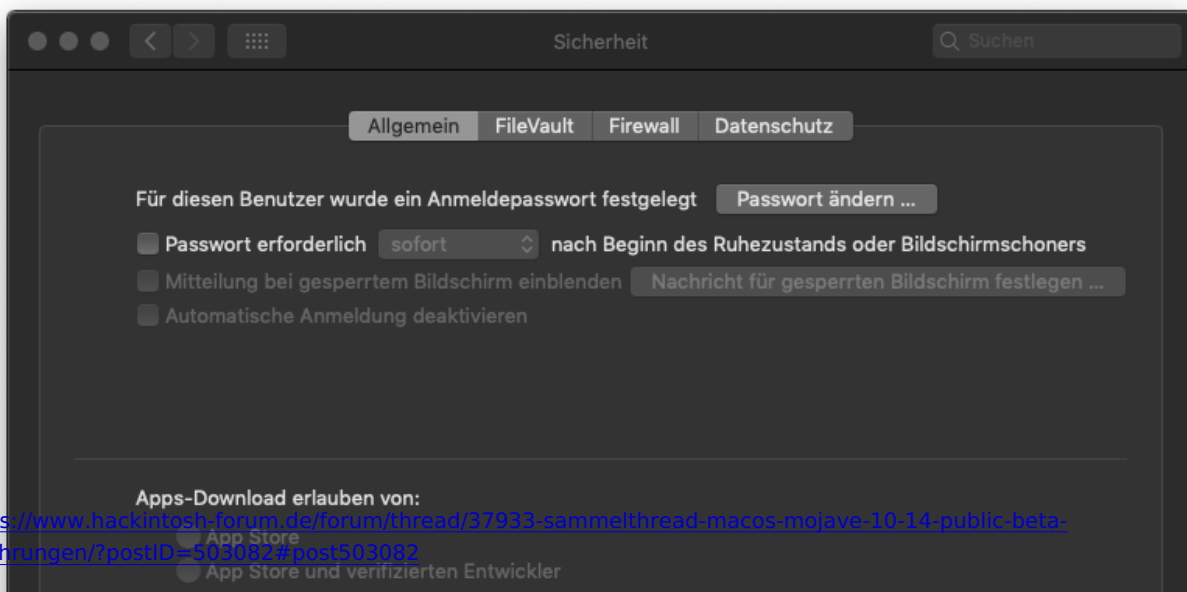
Sicherheit

Suchen

Allgemein FileVault Firewall Datenschutz

Für diesen Benutzer wurde ein Anmeldepasswort festgelegt Passwort ändern ...

Passwort erforderlich sofort nach Beginn des Ruhezustands oder Bildschirmschoners

Mitteilung bei gesperrtem Bildschirm einblenden Nachricht für gesperrten Bildschirm festlegen ...

Automatische Anmeldung deaktivieren

Apps-Download erlauben von:

s://www.hackintosh-forum.de/forum/thread/37933-sammelthread-macos-mojave-10-14-public-beta-
hrungen/?postID=503082#post503082

App Store

App Store und verifizierten Entwickler